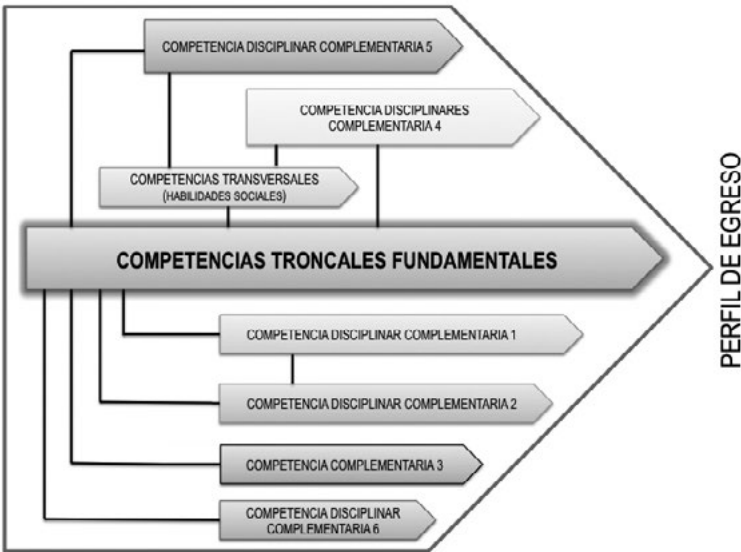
COMPETENCIA DISCIPLINAR COMPLEMENTARIA 5

COMPETENCIA DISCIPLINARES COMPLEMENTARIA 4

COMPETENCIAS TRANSVERSALES (HABILIDADES SOCIALES)

COMPETENCIAS TRONCALES FUNDAMENTALES

COMPETENCIA DISCIPLINAR COMPLEMENTARIA 1

COMPETENCIA DISCIPLINAR COMPLEMENTARIA 2

COMPETENCIA COMPLEMENTARIA 3

COMPETENCIA DISCIPLINAR COMPLEMENTARIA 6

PERFIL DE EGRESO